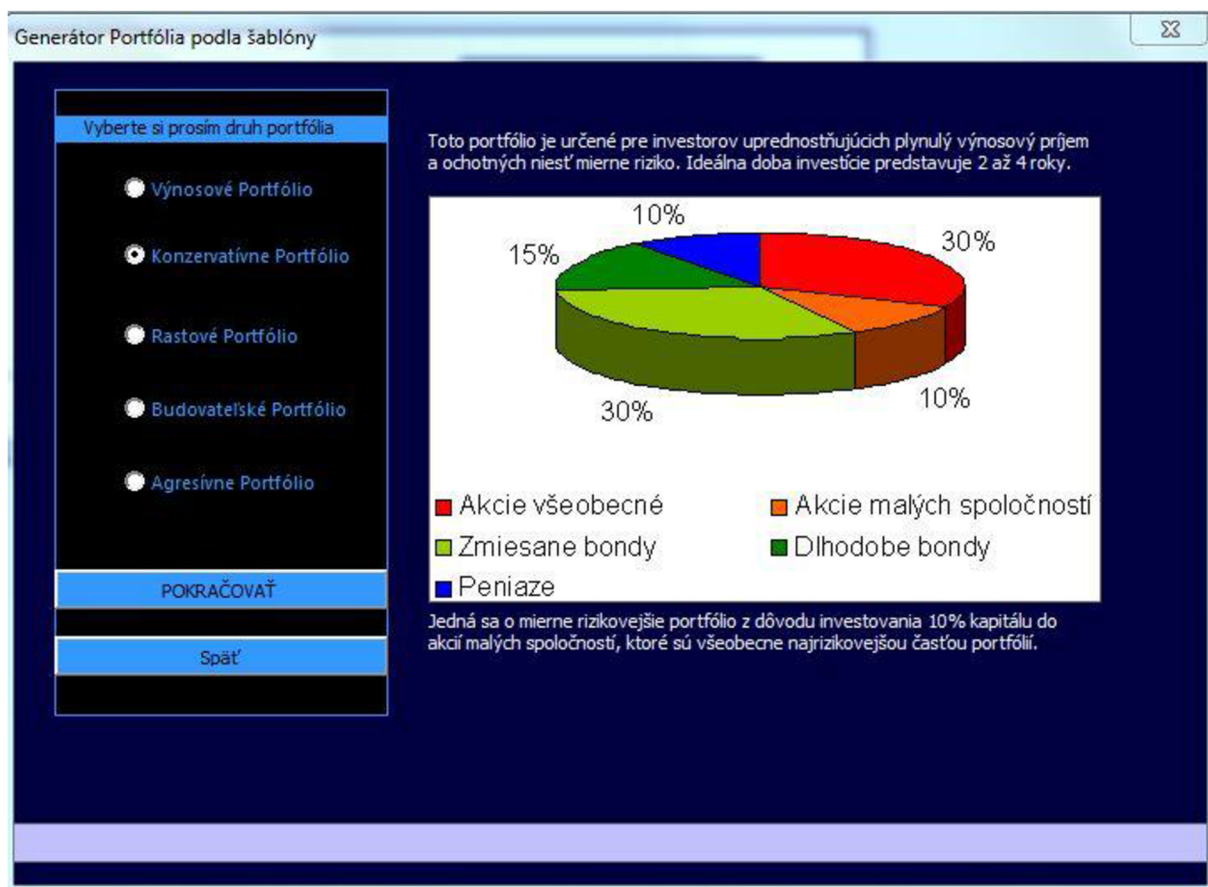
Generátor Portfólia podla šablóny

Vyberte si prosím druh portfólia

Výnosové Portfólio

Konzervatívne Portfólio

Rastové Portfólio

Budovateľské Portfólio

Agresívne Portfólio

POKRAČOVAŤ

Späť

Toto portfólio je určené pre investorov uprednostňujúcich plynulý výnosový príjem a ochotných niesť mierne riziko. Ideálna doba investície predstavuje 2 až 4 roky.

10%
30%
15%
10%
30%

Akcie všeobecné
Akcie malých spoločností
Zmiesane bondy
Dlhodobe bondy
Peniaze

Jedná sa o mierne rizikovejšie portfólio z dôvodu investovania 10% kapitálu do akcií malých spoločností, ktoré sú všeobecne najrizikovejšou časťou portfólií.